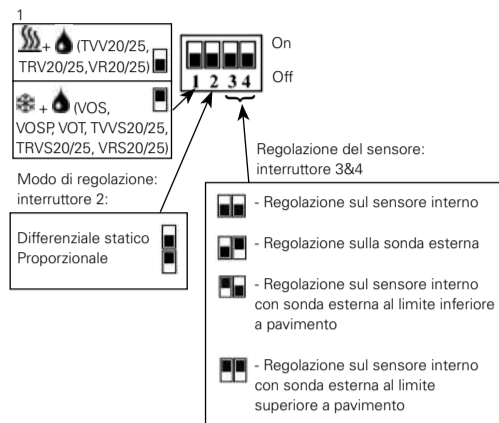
1

+ (TVV20/25, TRV20/25,VR20/25)

+ (VOS, VOSP, VOT, TVVS20/25, TRVS20/25, VRS20/25)

On

Off

1 2 3 4

Regolazione del sensore: interruttore 3&4

Modo di regolazione: interruttore 2:

Differenziale statico
Proporzionale

- Regolazione sul sensore interno

- Regolazione sulla sonda esterna

- Regolazione sul sensore interno con sonda esterna al limite inferiore a pavimento

- Regolazione sul sensore interno con sonda esterna al limite superiore a pavimento